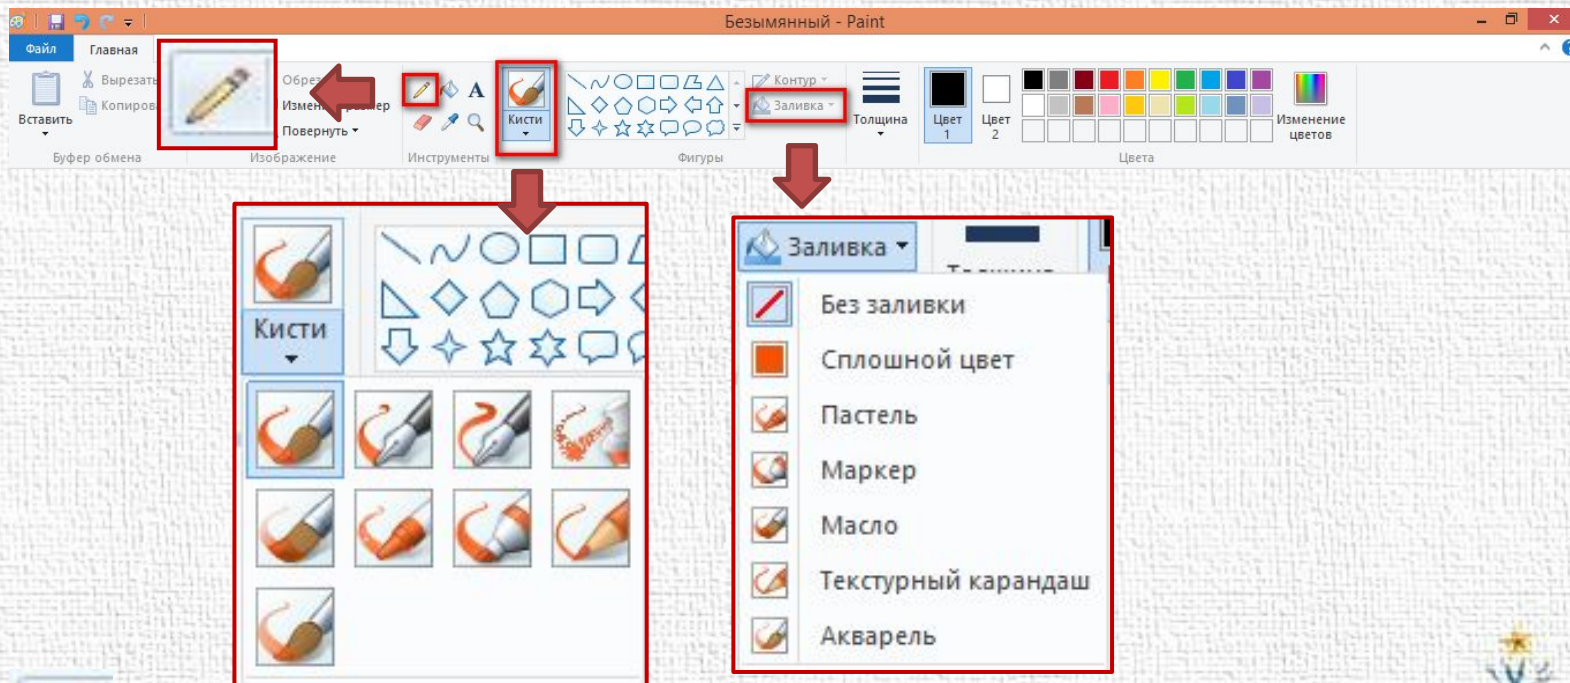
Безымянный - Paint

Файл
Главная

Вставить
Вырезать
Копировать
Буфер обмена

Обрезать
Изменить размер
Повернуть
Изображение

Инструменты

Кисти

Контур
Заливка
Фигуры

Толщина

Цвет 1
Цвет 2

Цвета

Изменение цветов

Кисти

Заливка
Толщина
Без заливки
Сплошной цвет
Пастель
Маркер
Масло
Текстурный карандаш
Акварель